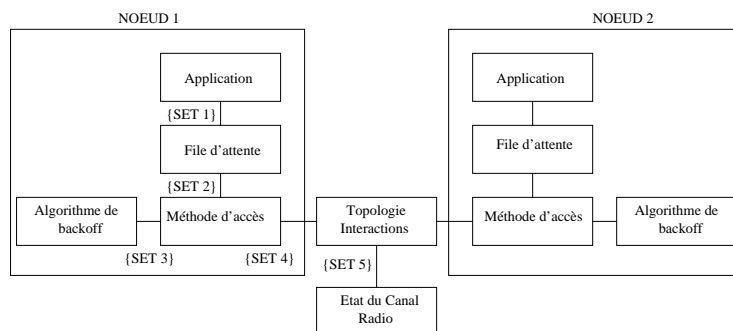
NOEUD 1

Application

{SET 1}

File d'attente

{SET 2}

Algorithme de backoff

Méthode d'accès

{SET 3}

{SET 4}

Topologie Interactions

{SET 5}

Etat du Canal Radio

NOEUD 2

Application

File d'attente

Méthode d'accès

Algorithme de backoff